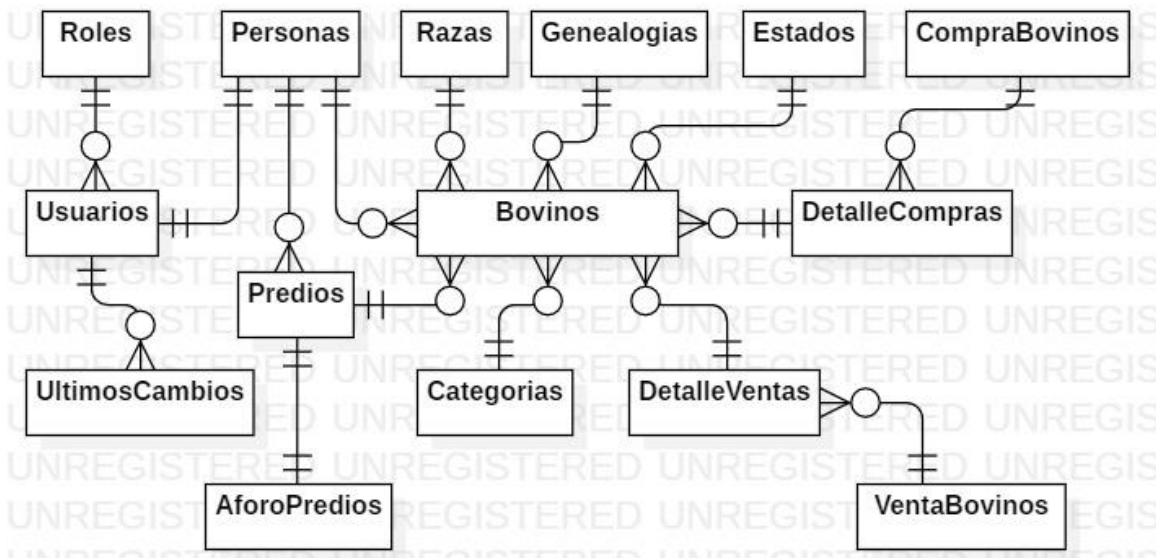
Roles
Personas
Razas
Genealogias
Estados
CompraBovinos
Usuarios
Bovinos
DetalleCompras
Predios
UltimosCambios
Categorias
DetalleVentas
AforoPredios
VentaBovinos

UNREGISTERED UNREGISTERED UNREGISTERED UNREGISTERED